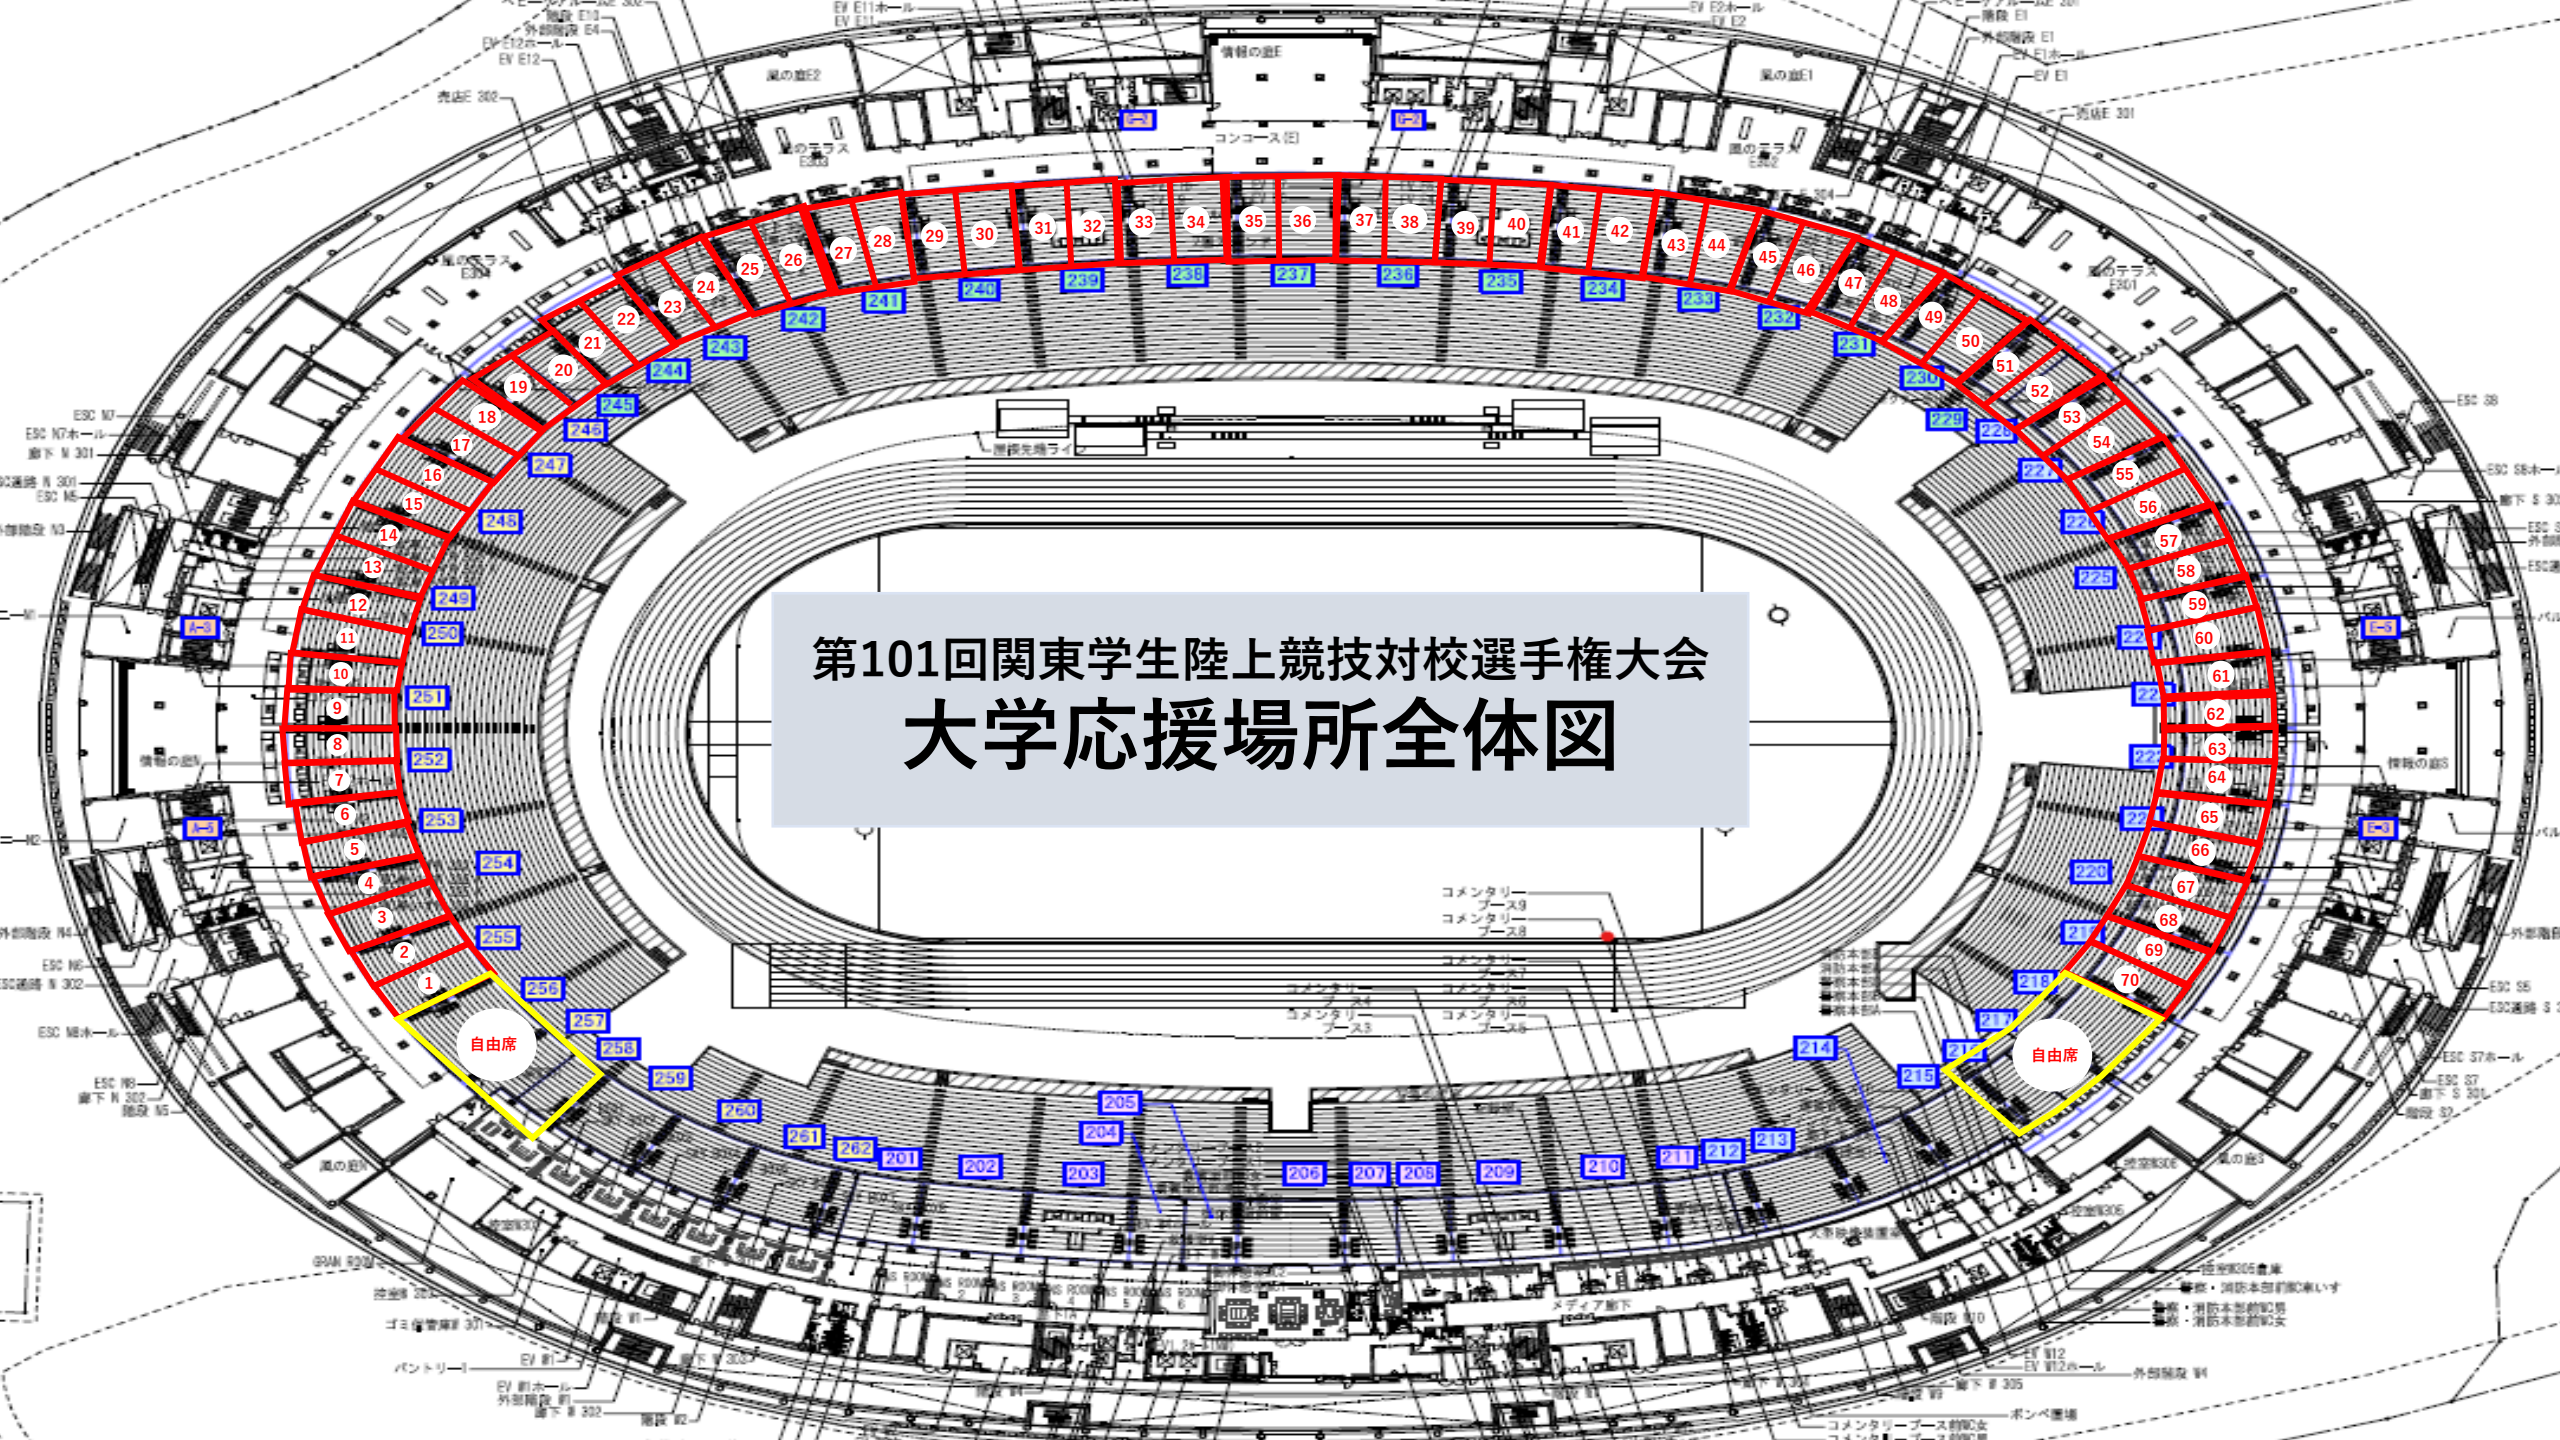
第101回関東学生陸上競技対校選手権大会
大学応援場所全体図

自由席

自由席

1 2 3 4 5 6 7 8 9 10 11 12 13 14 15 16 17 18 19 20 21 22 23 24 25 26 27 28 29 30 31 32 33 34 35 36 37 38 39 40 41 42 43 44 45 46 47 48 49 50 51 52 53 54 55 56 57 58 59 60 61 62 63 64 65 66 67 68 69 70

201 202 203 204 205 206 207 208 209 210 211 212 213 214 215 218 220 225 229 230 231 232 233 234 235 236 237 238 239 240 241 242 243 244 245 246 247 248 249 250 251 252 253 254 255 256 257 258 259 260 261 262